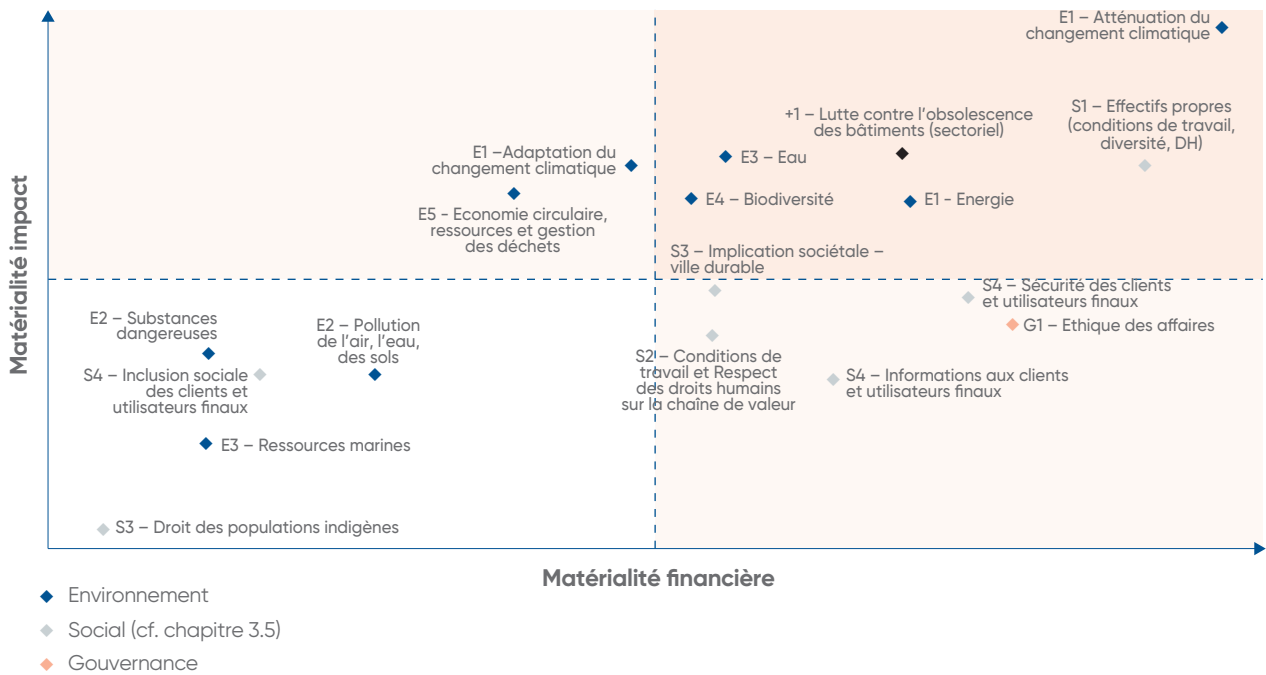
Matérialité impact

E1 – Atténuation du changement climatique

+1 – Lutte contre l'obsolescence des bâtiments (sectoriel)

S1 – Effectifs propres (conditions de travail, diversité, DH)

E1 –Adaptation du changement climatique

E3 – Eau

E4 – Biodiversité

E1 - Energie

E5 - Economie circulaire, ressources et gestion des déchets

S3 – Implication sociétale – ville durable

S4 – Sécurité des clients et utilisateurs finaux

G1 – Ethique des affaires

E2 – Substances dangereuses

E2 – Pollution de l'air, l'eau, des sols

S2 – Conditions de travail et Respect des droits humains sur la chaîne de valeur

S4 – Inclusion sociale des clients et utilisateurs finaux

S4 – Informations aux clients et utilisateurs finaux

E3 – Ressources marines

S3 – Droit des populations indigènes

Matérialité financière

Environnement

Social (cf. chapitre 3.5)

Gouvernance